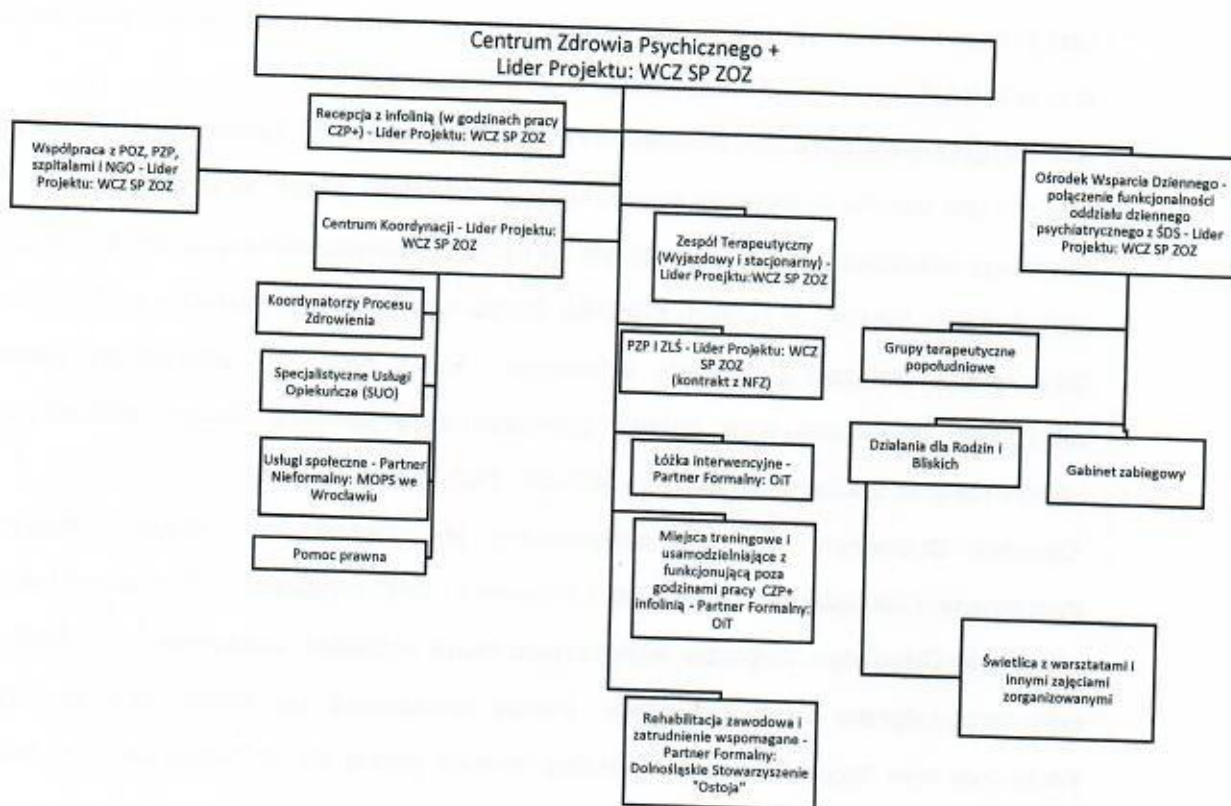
Centrum Zdrowia Psychicznego + Lider Projektu: WCZ SP ZOZ

Recepcja z infolinią (w godzinach pracy CZP+) - Lider Projektu: WCZ SP ZOZ

Współpraca z POZ, PZP, szpitalami i NGO - Lider Projektu: WCZ SP ZOZ

Ośrodek Wsparcia Dziennego - połączenie funkcjonalności oddziału dziennego psychiatrycznego z ŚDS - Lider Projektu: WCZ SP ZOZ

Centrum Koordynacji - Lider Projektu: WCZ SP ZOZ

Zespół Terapeutyczny (Wyjazdowy i stacjonarny) - Lider Proejktu:WCZ SP ZOZ

Koordynatorzy Procesu Zdrowienia

Specjalistyczne Usługi Opiekuńcze (SUO)

Usługi społeczne - Partner Nieformalny: MOPS we Wrocławiu

Pomoc prawna

PZP i ZLŚ - Lider Projektu: WCZ SP ZOZ (kontrakt z NFZ)

Łóżka interwencyjne - Partner Formalny: OiT

Miejsca treningowe i usamodzielniające z funkcjonującą poza godzinami pracy CZP+ infolinią - Partner Formalny: OiT

Rehabilitacja zawodowa i zatrudnienie wspomagane - Partner Formalny: Dolnośląskie Stowarzyszenie "Ostoja"

Grupy terapeutyczne popołudniowe

Działania dla Rodzin i Bliskich

Gabinet zabiegowy

Świetlica z warsztatami i innymi zajęciami zorganizowanymi